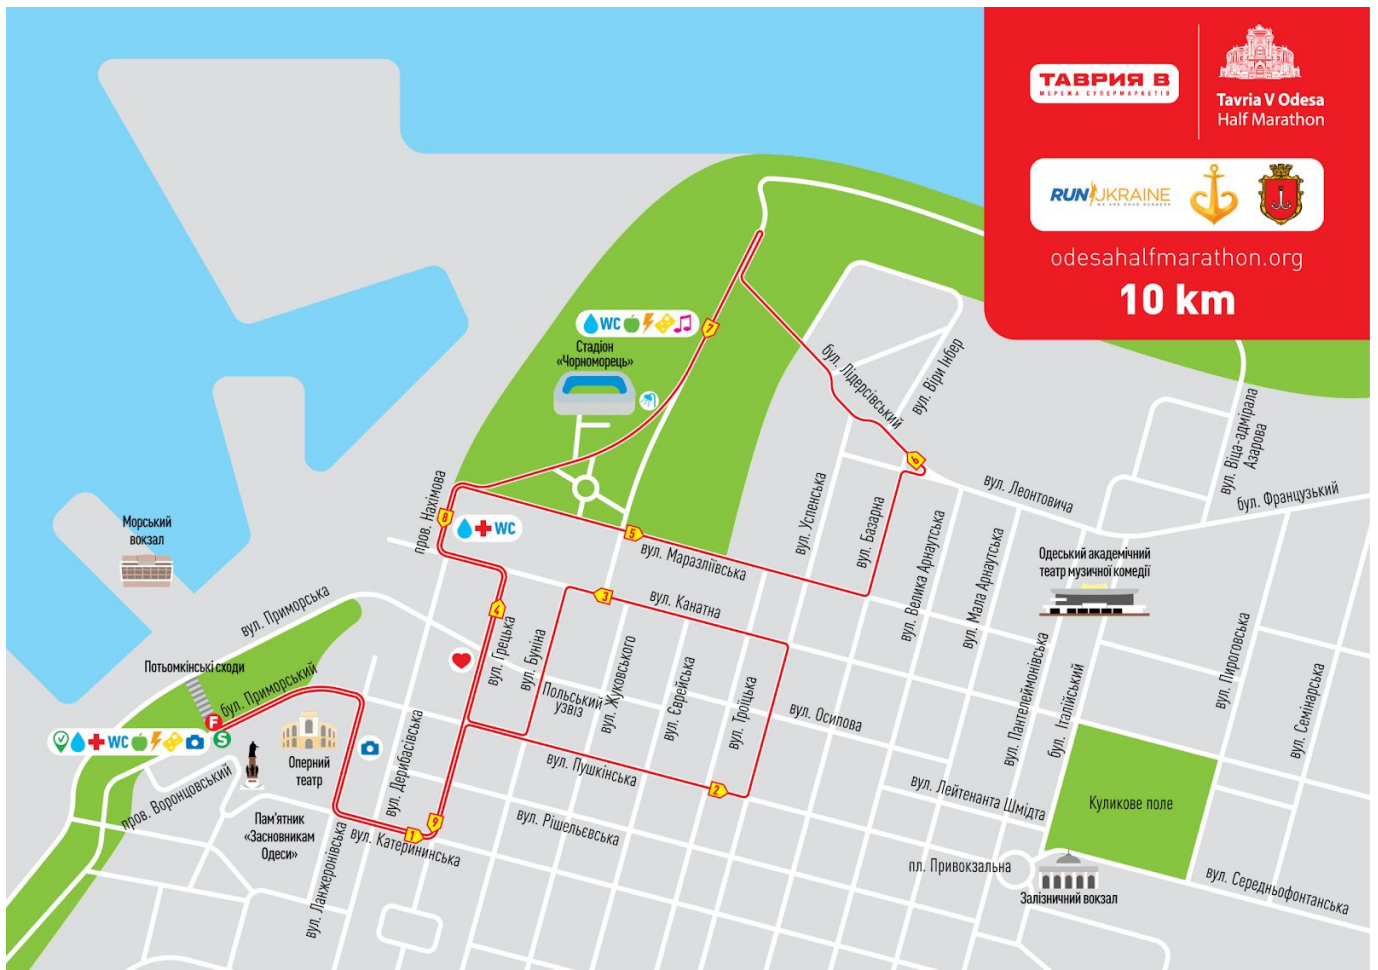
ТАВРИЯ В
МЕРЕЖА СУПЕРМАРКЕТІВ

Tavria V Odesa
Half Marathon

RUN UKRAINE

odesahalfmarathon.org
10 km

WC
Стадіон «Чорноморець»

7

бул. Лідерсівський
вул. Віри Інбер
вул. Віце-адмірала Азарова
бул. Французький
вул. Леонтовича

6

Морський вокзал

пров. Нахімова
8
WC
5
вул. Маразліївська
вул. Успенська
вул. Базарна
вул. Велика Арнаутська
вул. Мала Арнаутська
Одеський академічний театр музичної комедії

вул. Приморська
4
вул. Грецька
вул. Буніна
3
вул. Канатна
Польський узвіз
вул. Жуковського
вул. Єврейська
вул. Троїцька
вул. Осипова
вул. Пантелеймонівська
бул. Італійський
вул. Пироговська
вул. Семінарська

Потьомкінські сходи
бул. Приморський
F
S
WC
Оперний театр
вул. Дерибасівська
вул. Пушкінська
2
вул. Лейтенанта Шмідта
Куликове поле

пров. Воронцовський
Пам'ятник «Засновникам Одеси»
вул. Ланжеронівська
1
9
вул. Катеринінська
вул. Рішельєвська
пл. Привокзальна
Залізничний вокзал
вул. Середньофонтанська